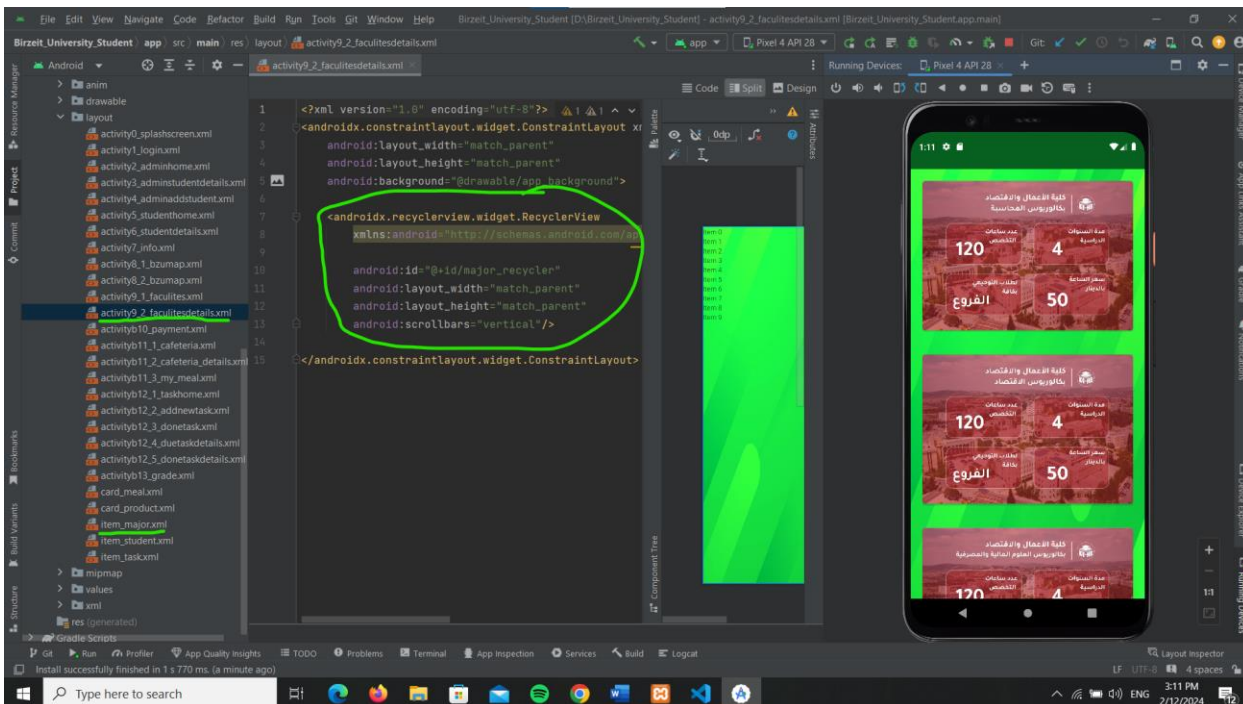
File Edit View Navigate Code Refactor Build Run Tools Git Window Help Birzeit_University_Student [D:\Birzeit_University_Student] - activity9_2_facultiesdetails.xml [Birzeit_University_Student.app.main]

Birzeit_University_Student 〉 app 〉 src 〉 main 〉 res 〉 layout 〉 activity9_2_faculitesdetails.xml

app ▾ Pixel 4 API 28 ▾ Git:

Android ▾

anim
drawable
layout
activity0_splashscreen.xml
activity1_login.xml
activity2_adminhome.xml
activity3_adminstudentdetails.xml
activity4_adminaddstudent.xml
activity5_studenthome.xml
activity6_studentdetails.xml
activity7_info.xml
activity8_1_bzumap.xml
activity8_2_bzumap.xml
activity9_1_faculites.xml
activity9_2_faculitesdetails.xml
activityb10_payment.xml
activityb11_1_cafeteria.xml
activityb11_2_cafeteria_details.xml
activityb11_3_my_meal.xml
activityb12_1_taskhome.xml
activityb12_2_addnewtask.xml
activityb12_3_donetask.xml
activityb12_4_duetaskdetails.xml
activityb12_5_donetaskdetails.xml
activityb13_grade.xml
card_meal.xml
card_product.xml
item_major.xml
item_student.xml
item_task.xml
mipmap
values
xml
res (generated)
Gradle Scripts

activity9_2_faculitesdetails.xml

Code Split Design

1 <?xml version="1.0" encoding="utf-8"?>
2 <androidx.constraintlayout.widget.ConstraintLayout xr
3 android:layout_width="match_parent"
4 android:layout_height="match_parent"
5 android:background="@drawable/app_background">
6
7 <androidx.recyclerview.widget.RecyclerView
8 xmlns:android="http://schemas.android.com/ap
9
10 android:id="@+id/major_recycler"
11 android:layout_width="match_parent"
12 android:layout_height="match_parent"
13 android:scrollbars="vertical"/>
14
15 </androidx.constraintlayout.widget.ConstraintLayout>

0dp

Item 0
Item 1
Item 2
Item 3
Item 4
Item 5
Item 6
Item 7
Item 8
Item 9

Palette
Component Tree
Attributes

Running Devices: Pixel 4 API 28

1:11

كلية الأعمال والاقتصاد
بكالوريوس المحاسبة
عدد ساعات التخصص
120
عدد السنوات الدراسية
4
طلاب التوجيهي بقاعة
الفروع
سعر الساعة بالدينار
50

كلية الأعمال والاقتصاد
بكالوريوس الاقتصاد
عدد ساعات التخصص
120
عدد السنوات الدراسية
4
طلاب التوجيهي بقاعة
الفروع
سعر الساعة بالدينار
50

كلية الأعمال والاقتصاد
بكالوريوس العلوم المالية والمصرفية
عدد ساعات التخصص
120
عدد السنوات الدراسية
4

1:1

Git Run Profiler App Quality Insights TODO Problems Terminal App Inspection Services Build Logcat Layout Inspector
Install successfully finished in 1 s 770 ms. (a minute ago)
LF UTF-8 4 spaces

Type here to search
ENG 3:11 PM 2/12/2024